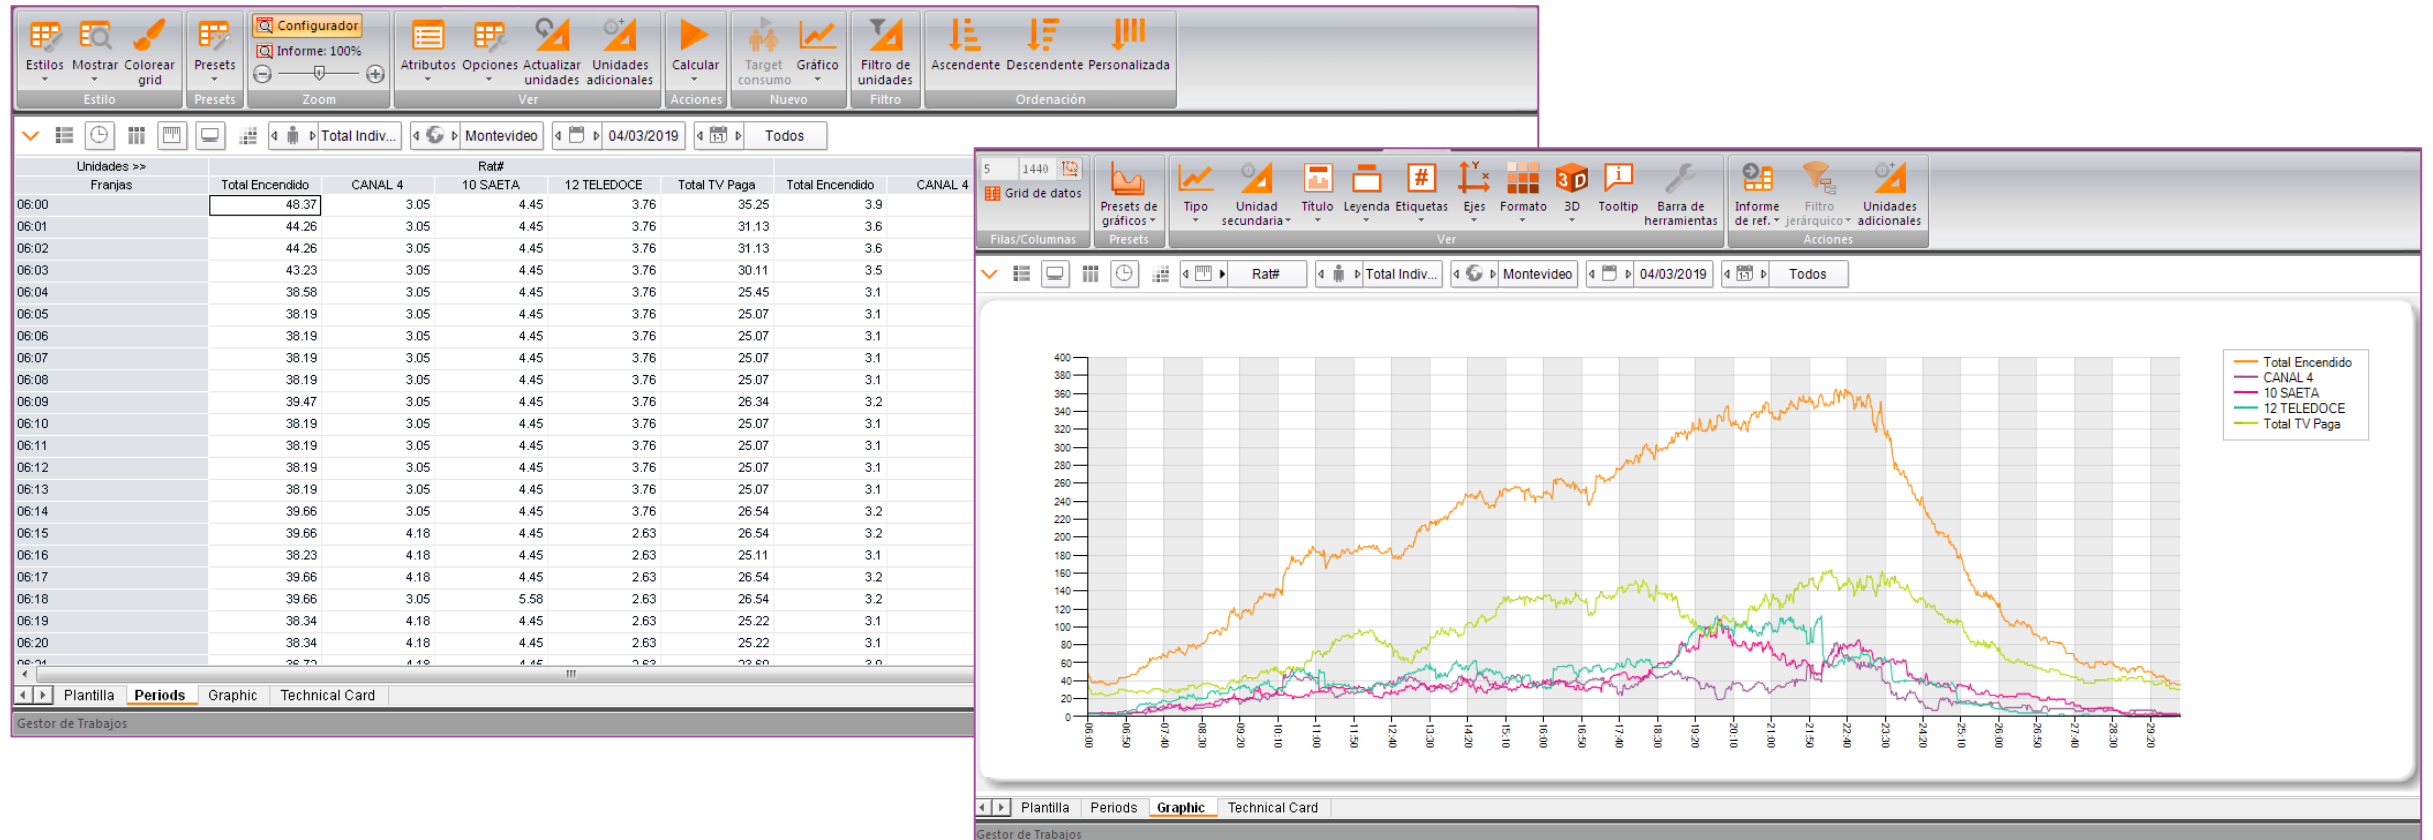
Estilos Mostrar Colorear grid
Estilo
Presets
Presets
Configurador
Informe: 100%
Zoom
Atributos Opciones Actualizar unidades Unidades adicionales
Ver
Calcular
Acciones
Target consumo Gráfico
Nuevo
Filtro de unidades
Filtro
Ascendente Descendente Personalizada
Ordenación

Total Indiv... Montevideo 04/03/2019 Todos

| Unidades >> | Rat# | | | | | | |
|---|---|---|---|---|---|---|---|
| Franjas | Total Encendido | CANAL 4 | 10 SAETA | 12 TELEDOCE | Total TV Paga | Total Encendido | CANAL 4 |
| 06:00 | 48.37 | 3.05 | 4.45 | 3.76 | 35.25 | 3.9 | |
| 06:01 | 44.26 | 3.05 | 4.45 | 3.76 | 31.13 | 3.6 | |
| 06:02 | 44.26 | 3.05 | 4.45 | 3.76 | 31.13 | 3.6 | |
| 06:03 | 43.23 | 3.05 | 4.45 | 3.76 | 30.11 | 3.5 | |
| 06:04 | 38.58 | 3.05 | 4.45 | 3.76 | 25.45 | 3.1 | |
| 06:05 | 38.19 | 3.05 | 4.45 | 3.76 | 25.07 | 3.1 | |
| 06:06 | 38.19 | 3.05 | 4.45 | 3.76 | 25.07 | 3.1 | |
| 06:07 | 38.19 | 3.05 | 4.45 | 3.76 | 25.07 | 3.1 | |
| 06:08 | 38.19 | 3.05 | 4.45 | 3.76 | 25.07 | 3.1 | |
| 06:09 | 39.47 | 3.05 | 4.45 | 3.76 | 26.34 | 3.2 | |
| 06:10 | 38.19 | 3.05 | 4.45 | 3.76 | 25.07 | 3.1 | |
| 06:11 | 38.19 | 3.05 | 4.45 | 3.76 | 25.07 | 3.1 | |
| 06:12 | 38.19 | 3.05 | 4.45 | 3.76 | 25.07 | 3.1 | |
| 06:13 | 38.19 | 3.05 | 4.45 | 3.76 | 25.07 | 3.1 | |
| 06:14 | 39.66 | 3.05 | 4.45 | 3.76 | 26.54 | 3.2 | |
| 06:15 | 39.66 | 4.18 | 4.45 | 2.63 | 26.54 | 3.2 | |
| 06:16 | 38.23 | 4.18 | 4.45 | 2.63 | 25.11 | 3.1 | |
| 06:17 | 39.66 | 4.18 | 4.45 | 2.63 | 26.54 | 3.2 | |
| 06:18 | 39.66 | 3.05 | 5.58 | 2.63 | 26.54 | 3.2 | |
| 06:19 | 38.34 | 4.18 | 4.45 | 2.63 | 25.22 | 3.1 | |
| 06:20 | 38.34 | 4.18 | 4.45 | 2.63 | 25.22 | 3.1 | |

Plantilla Periods Graphic Technical Card
Gestor de Trabajos

5 1440
Grid de datos
Filas/Columnas
Presets de gráficos
Presets
Tipo Unidad secundaria Título Leyenda Etiquetas Ejes Formato 3D Tooltip Barra de herramientas
Ver
Informe de ref. Filtro jerárquico Unidades adicionales
Acciones

Rat# Total Indiv... Montevideo 04/03/2019 Todos

400 380 360 340 320 300 280 260 240 220 200 180 160 140 120 100 80 60 40 20 0
06:00 06:50 07:40 08:30 09:20 10:10 11:00 11:50 12:40 13:30 14:20 15:10 16:00 16:50 17:40 18:30 19:20 20:10 21:00 21:50 22:40 23:30 24:20 25:10 26:00 26:50 27:40 28:30 29:20

Total Encendido
CANAL 4
10 SAETA
12 TELEDOCE
Total TV Paga

Plantilla Periods Graphic Technical Card
Gestor de Trabajos